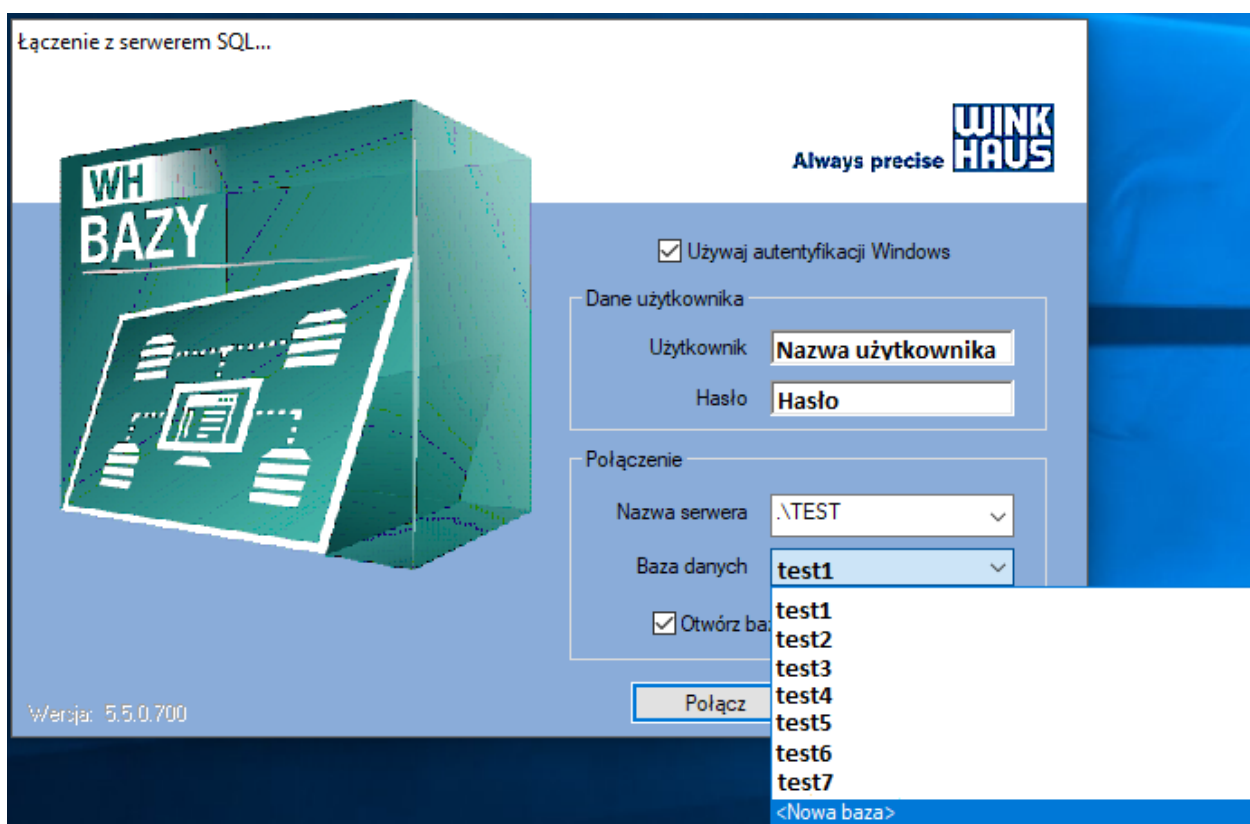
Łączenie z serwerem SQL...

WH BAZY

Always precise WINKHAUS

Używaj autentyfikacji Windows

Dane użytkownika

Użytkownik Nazwa użytkownika

Hasło Hasło

Połączenie

Nazwa serwera .\TEST

Baza danych test1

test1
test2
test3
test4
test5
test6
test7
<Nowa baza>

Otwórz baz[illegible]

Połącz

Wersja: 5.5.0.700